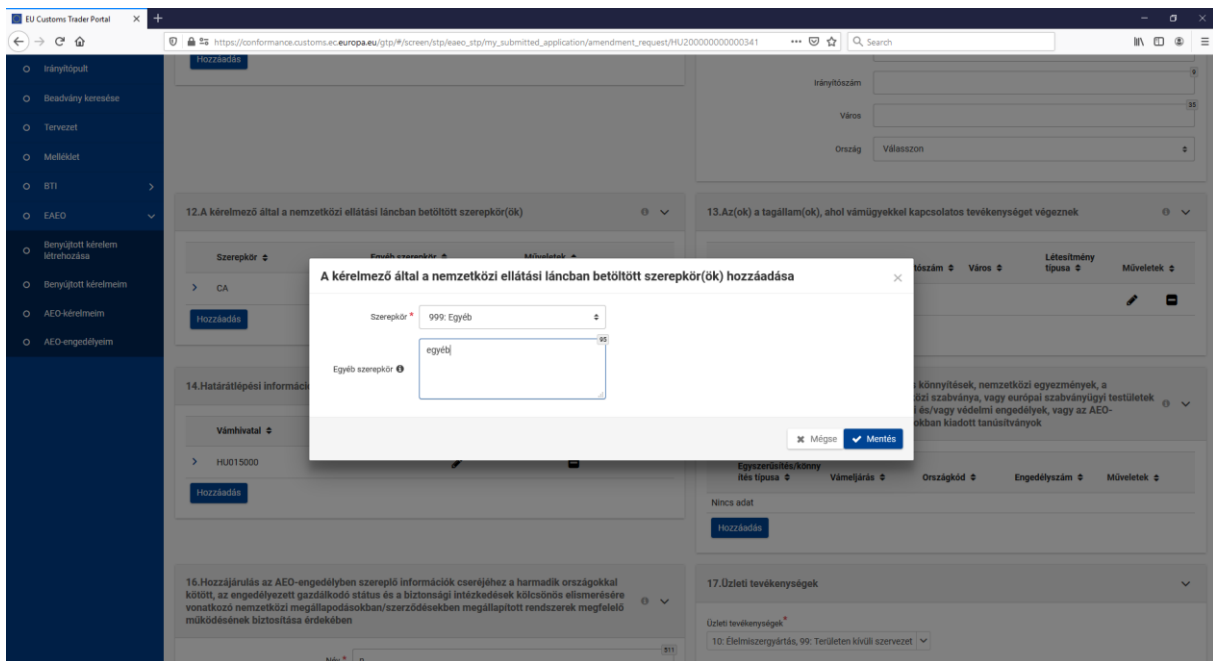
EU Customs Trader Portal

https://conformance.customs.ec.europa.eu/gtp/#/screen/stp/eaeo_stp/my_submitted_application/amendment_request/HU200000000000341

Search

Irányítópult
Beadvány keresése
Tervezet
Melléklet
BTI
EAEO
Benyújtott kérelem létrehozása
Benyújtott kérelmeim
AEO-kérelmeim
AEO-engedélyeim

Hozzáadás

Irányítószám
9
Város
35
Ország Válasszon

12.A kérelmező által a nemzetközi ellátási láncban betöltött szerepkör(ök)

Szerepkör
Egyéb szerepkör
Műveletek
CA
Hozzáadás

13.Az(ok) a tagállam(ok), ahol vámügyekkel kapcsolatos tevékenységet végeznek

tószám Város Létesítmény típusa Műveletek

A kérelmező által a nemzetközi ellátási láncban betöltött szerepkör(ök) hozzáadása

Szerepkör * 999: Egyéb
Egyéb szerepkör
95
egyéb

Mégse
Mentés

14.Határátlépési információ

Vámhivatal
HU015000
Hozzáadás

s könnyítések, nemzetközi egyezmények, a özi szabványa, vagy európai szabványügyi testületek i és/vagy védelmi engedélyek, vagy az AEO-okban kiadott tanúsítványok

Egyszerűsítés/könnyítés típusa
Vámeljárás
Országkód
Engedélyszám
Műveletek
Nincs adat
Hozzáadás

16.Hozzájárulás az AEO-engedélyben szereplő információk cseréjéhez a harmadik országokkal kötött, az engedélyezett gazdálkodó státus és a biztonsági intézkedések kölcsönös elismerésére vonatkozó nemzetközi megállapodásokban/szerződésekben megállapított rendszerek megfelelő működésének biztosítása érdekében

Név *
511

17.Üzleti tevékenységek

Üzleti tevékenységek *
10: Élelmiszergyártás, 99: Területen kívüli szervezet